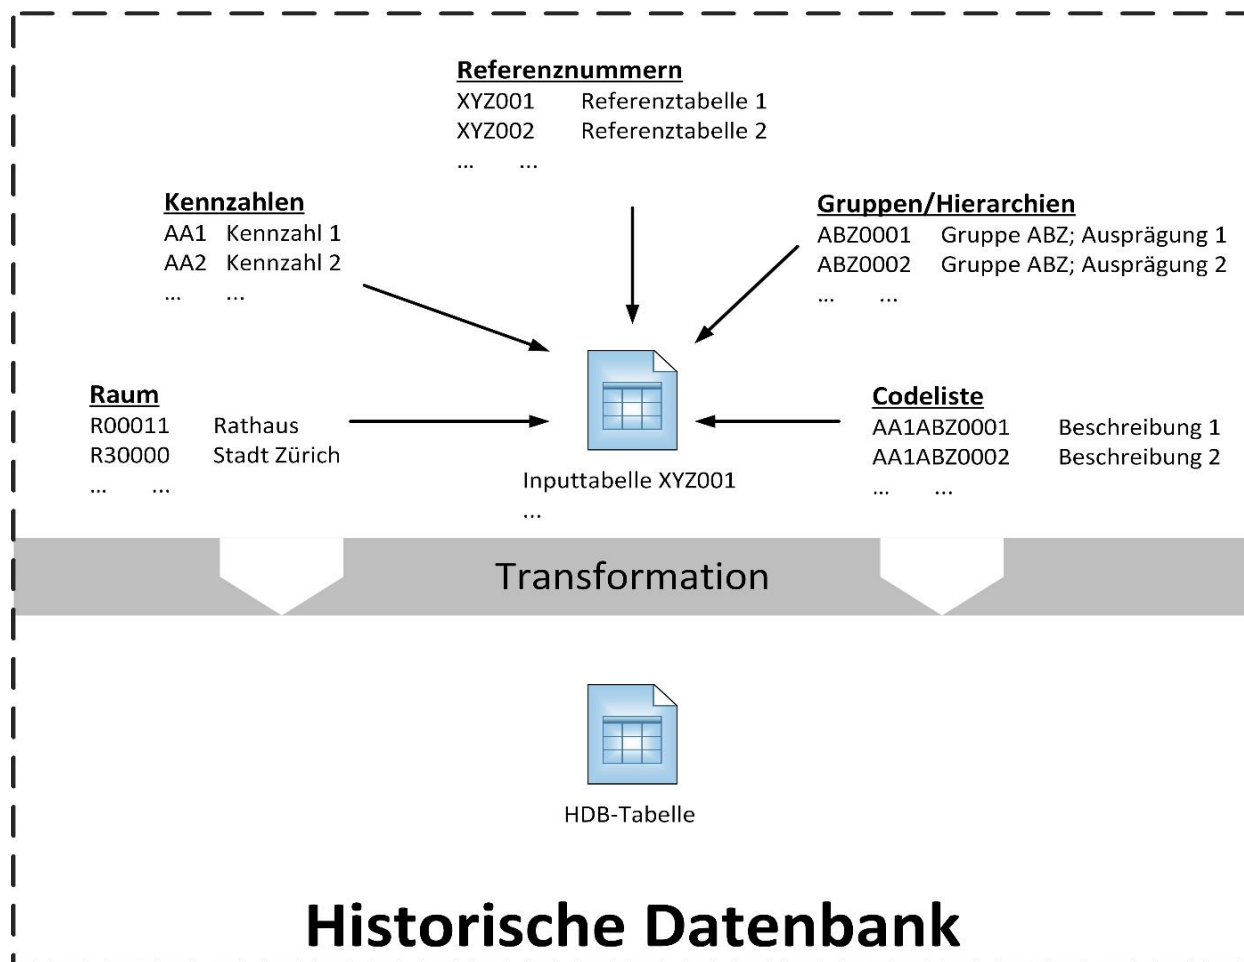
Referenznummern
XYZ001 Referenztabelle 1
XYZ002 Referenztabelle 2
... ...

Kennzahlen
AA1 Kennzahl 1
AA2 Kennzahl 2
... ...

Gruppen/Hierarchien
ABZ0001 Gruppe ABZ; Ausprägung 1
ABZ0002 Gruppe ABZ; Ausprägung 2
... ...

Raum
R00011 Rathaus
R30000 Stadt Zürich
... ...

Inputtabelle XYZ001
...

Codeliste
AA1ABZ0001 Beschreibung 1
AA1ABZ0002 Beschreibung 2
... ...

Transformation

HDB-Tabelle

Historische Datenbank